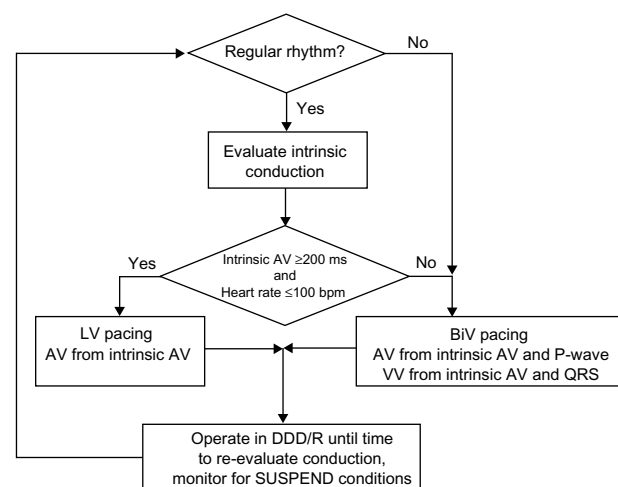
Regular rhythm?

No

Yes

Evaluate intrinsic conduction

Intrinsic AV ≥200 ms and Heart rate ≤100 bpm

Yes

No

LV pacing
AV from intrinsic AV

BiV pacing
AV from intrinsic AV and P-wave
VV from intrinsic AV and QRS

Operate in DDD/R until time to re-evaluate conduction, monitor for SUSPEND conditions